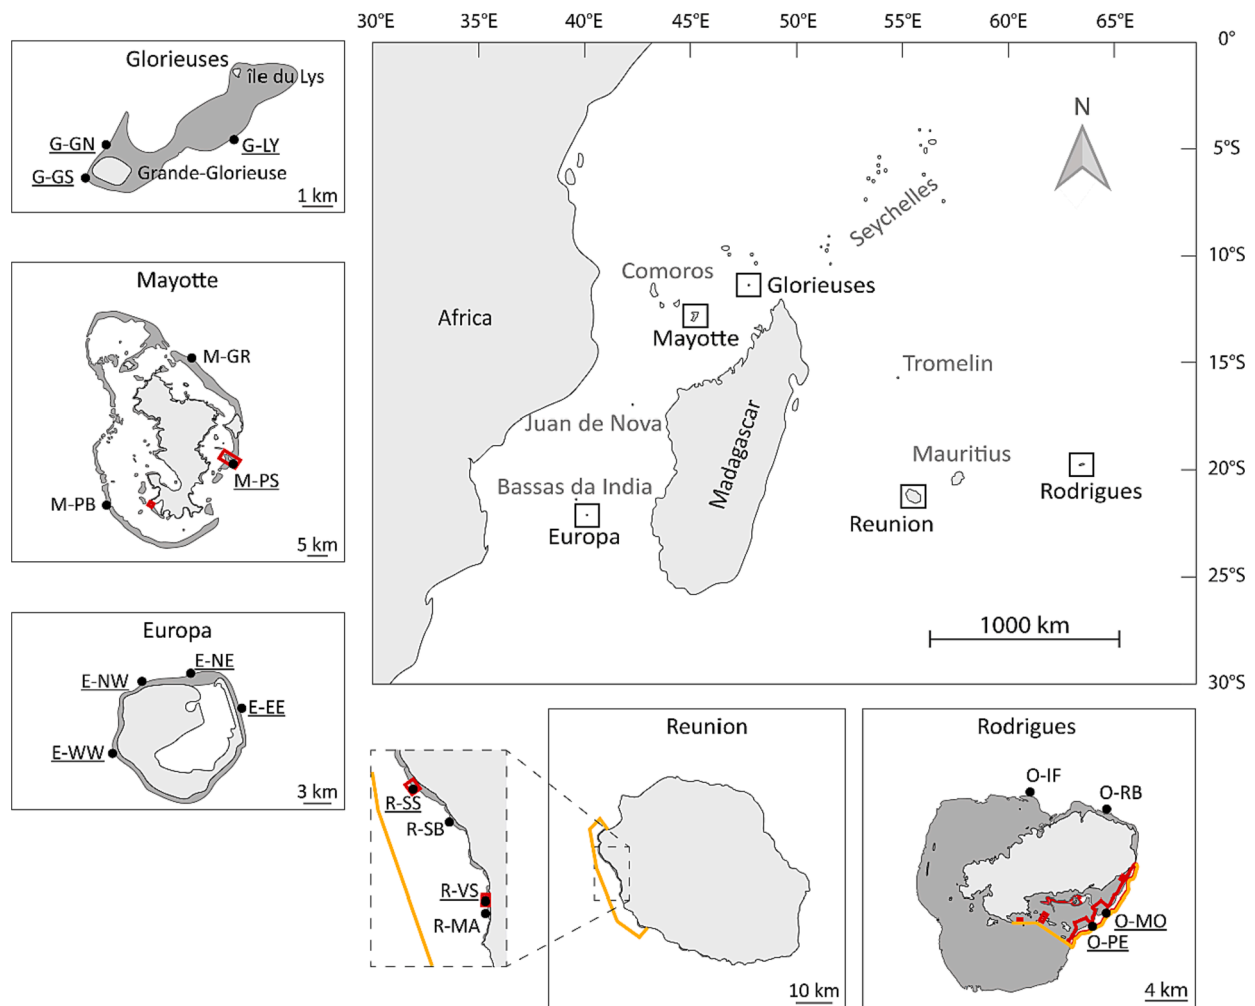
Glorieuses
île du Lys
G-GN
G-LY
G-GS
Grande-Glorieuse
1 km

Mayotte
M-GR
M-PS
M-PB
5 km

Europa
E-NE
E-NW
E-EE
E-WW
3 km

30°E 35°E 40°E 45°E 50°E 55°E 60°E 65°E
0°
5°S
10°S
15°S
20°S
25°S
30°S
N
Seychelles
Comoros
Glorieuses
Africa
Mayotte
Tromelin
Juan de Nova
Madagascar
Mauritius
Bassas da India
Rodrigues
Europa
Reunion
1000 km

R-SS
R-SB
R-VS
R-MA

Reunion
10 km

Rodrigues
O-IF
O-RB
O-MO
O-PE
4 km